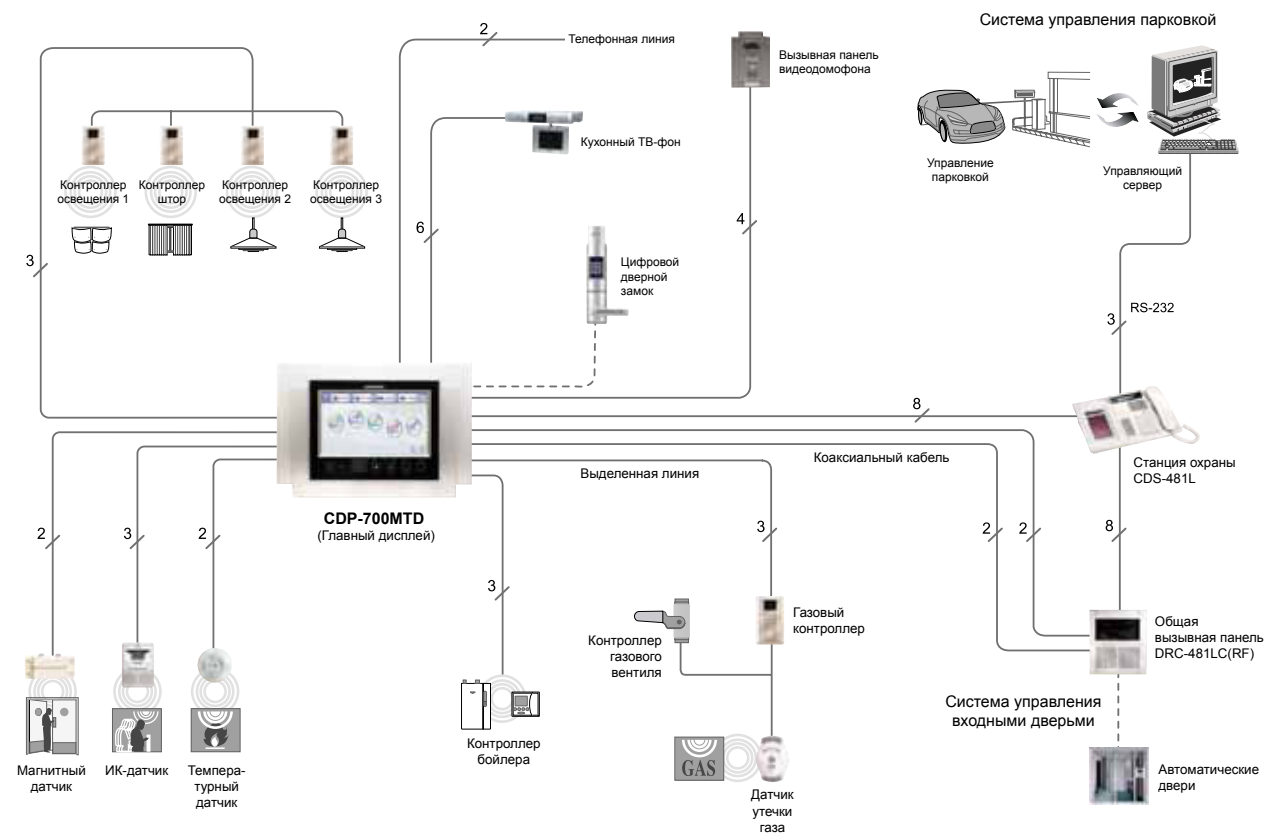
Система управления парковкой

2

Телефонная линия

Вызывная панель видеодомофона

Кухонный ТВ-фон

Управление парковкой

Управляющий сервер

Контроллер освещения 1

Контроллер штор

Контроллер освещения 2

Контроллер освещения 3

6

4

3

Цифровой дверной замок

RS-232

3

8

CDP-700MTD
(Главный дисплей)

Выделенная линия

Коаксиальный кабель

Станция охраны CDS-481L

2

3

2

3

2

2

8

3

Газовый контроллер

Контроллер газового вентиля

Общая вызывная панель DRC-481LC(RF)

Система управления входными дверьми

GAS

Магнитный датчик

ИК-датчик

Температурный датчик

Контроллер бойлера

Датчик утечки газа

Автоматические двери